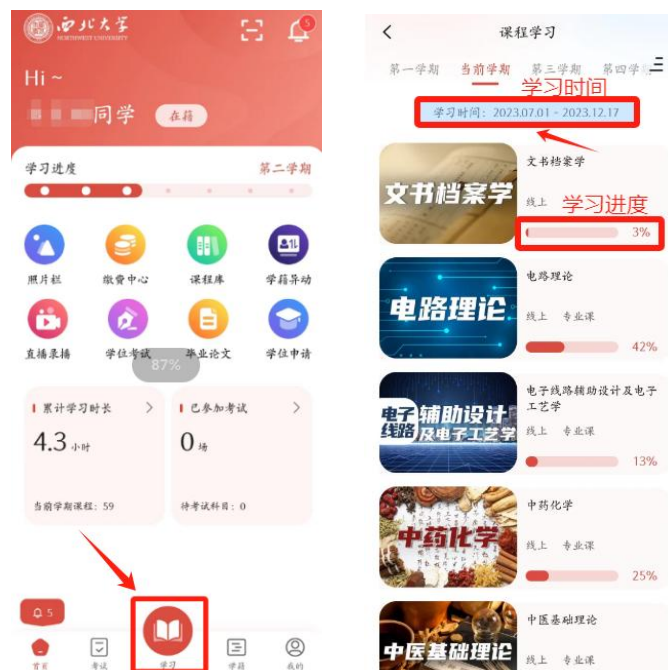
西北大学
NORTHWEST UNIVERSITY
5
Hi ~
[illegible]同学 在籍
学习进度 第二学期
照片采 缴费中心 课程库 学籍异动
直播录播 学位考试 毕业论文 学位申请
87%
累计学习时长 >
4.3 小时
当前学期课程：59
已参加考试 >
0 场
待考试科目：0
5
首页 考试 学习 学籍 我的

<
课程学习
第一学期 当前学期 第三学期 第四学
学习时间
学习时间：2023.07.01 - 2023.12.17
文书档案学
文书档案学
线上
学习进度
3%
电路理论
电路理论
线上 专业课
42%
电子线路辅助设计及电子工艺学
电子线路 辅助设计 及电子工艺学
线上 专业课
13%
中药化学
中药化学
线上 专业课
25%
中医基础理论
中医基础理论
线上 专业课